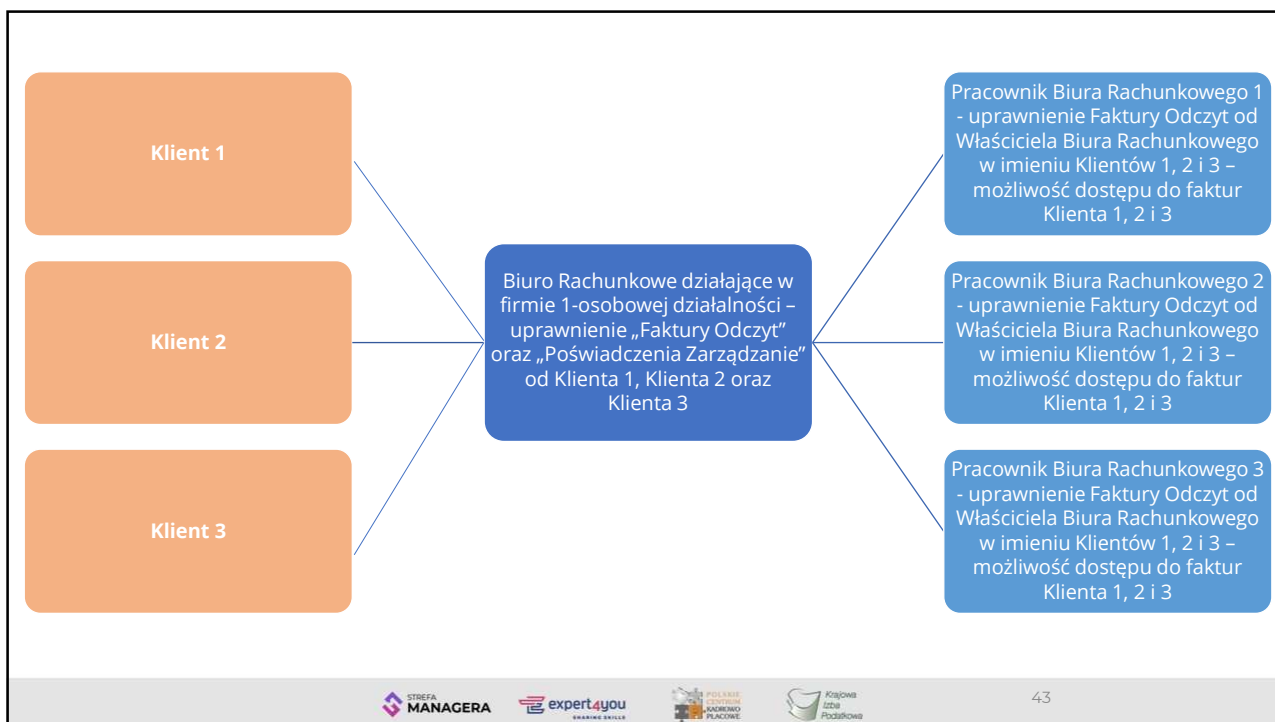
Klient 1

Klient 2

Klient 3

Biuro Rachunkowe działające w firmie 1-osobowej działalności – uprawnienie „Faktury Odczyt" oraz „Poświadczenia Zarządzanie" od Klienta 1, Klienta 2 oraz Klienta 3

Pracownik Biura Rachunkowego 1 - uprawnienie Faktury Odczyt od Właściciela Biura Rachunkowego w imieniu Klientów 1, 2 i 3 – możliwość dostępu do faktur Klienta 1, 2 i 3

Pracownik Biura Rachunkowego 2 - uprawnienie Faktury Odczyt od Właściciela Biura Rachunkowego w imieniu Klientów 1, 2 i 3 – możliwość dostępu do faktur Klienta 1, 2 i 3

Pracownik Biura Rachunkowego 3 - uprawnienie Faktury Odczyt od Właściciela Biura Rachunkowego w imieniu Klientów 1, 2 i 3 – możliwość dostępu do faktur Klienta 1, 2 i 3

STREFA MANAGERA expert4you SHARING SKILLS POLSKIE CENTRUM KADROWO PŁACOWE Krajowa Izba Podatkowa

43